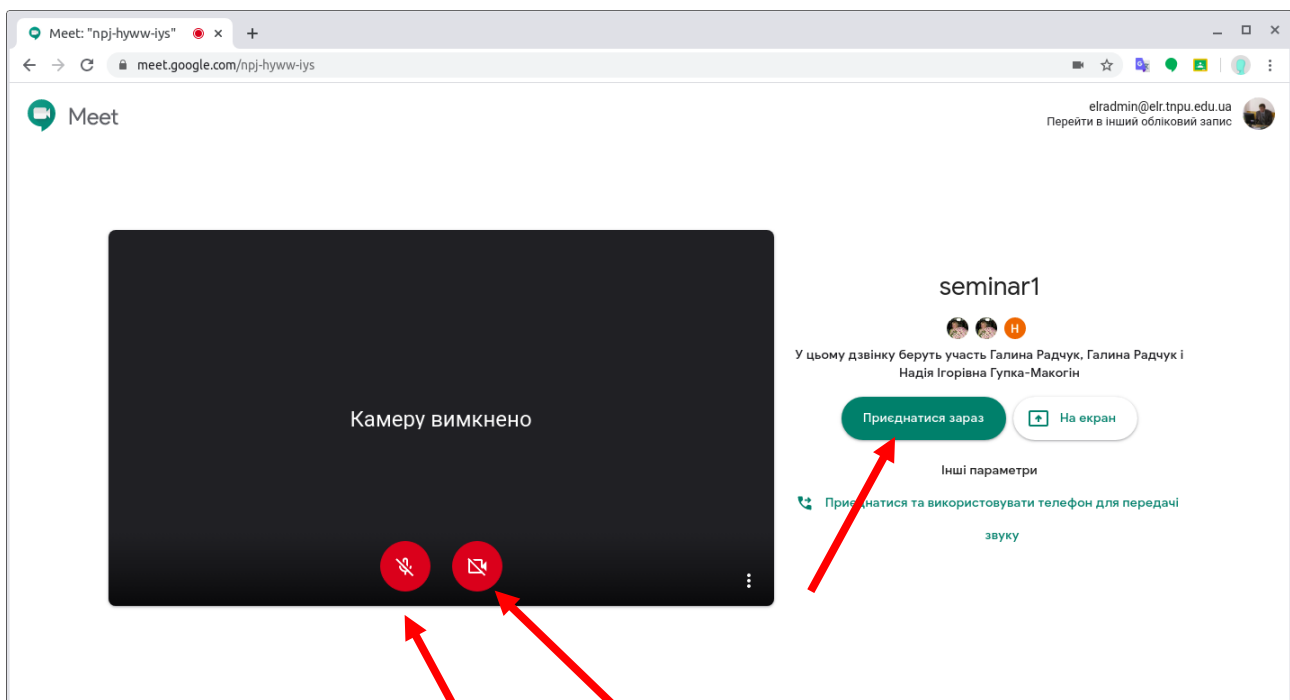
Meet: "npj-hyww-iys"

meet.google.com/npj-hyww-iys

Meet

elradmin@elr.tnpu.edu.ua
Перейти в інший обліковий запис

Камеру вимкнено

seminar1

H

У цьому дзвінку беруть участь Галина Радчук, Галина Радчук і Надія Ігорівна Гупка-Макогін

Приєднатися зараз

На екран

Інші параметри

Приєднатися та використовувати телефон для передачі звуку